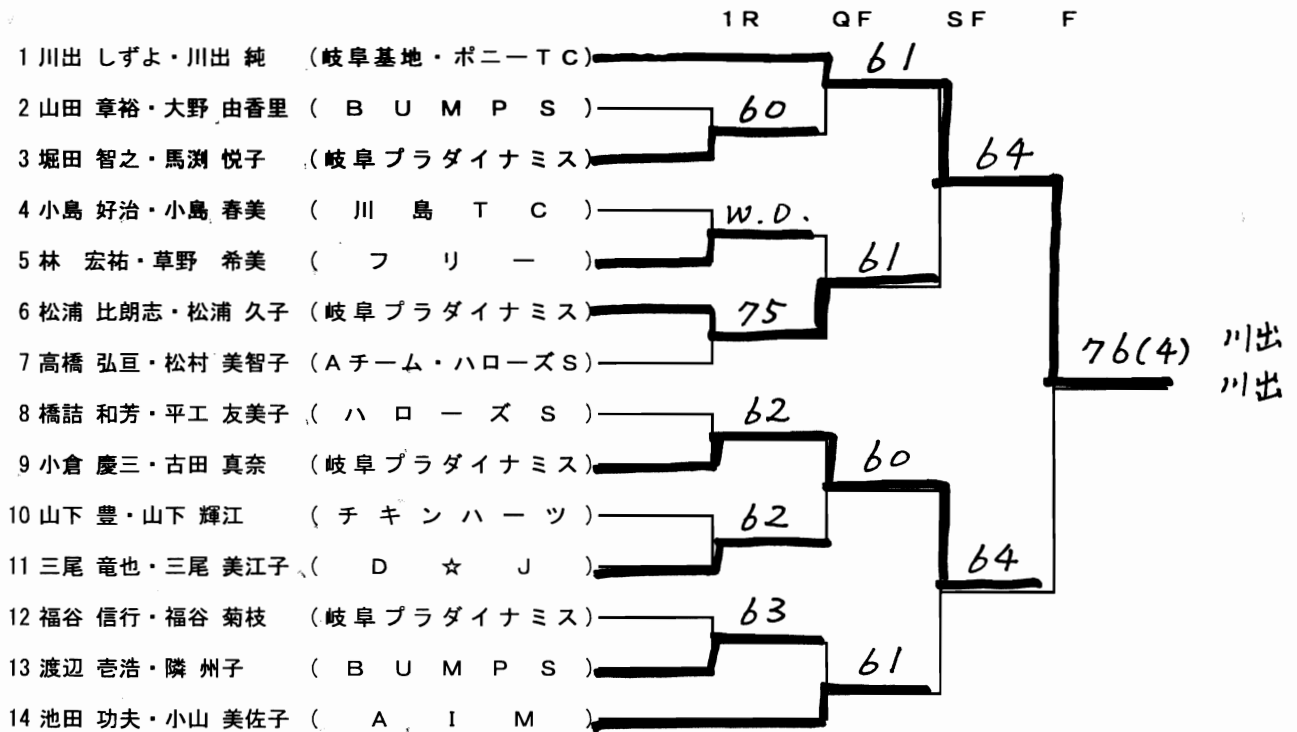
1R QF SF F

1 川出 しずよ・川出 純 (岐阜基地・ポニーTC)
2 山田 章裕・大野 由香里 ( B U M P S )
3 堀田 智之・馬渕 悦子 (岐阜プラダイナミス)
4 小島 好治・小島 春美 ( 川 島 T C )
5 林 宏祐・草野 希美 ( フ リ ー )
6 松浦 比朗志・松浦 久子 (岐阜プラダイナミス)
7 高橋 弘亘・松村 美智子 (Aチーム・ハローズS)
8 橋詰 和芳・平工 友美子 ( ハ ロ ー ズ S )
9 小倉 慶三・古田 真奈 (岐阜プラダイナミス)
10 山下 豊・山下 輝江 ( チ キ ン ハ ー ツ )
11 三尾 竜也・三尾 美江子 ( D ☆ J )
12 福谷 信行・福谷 菊枝 (岐阜プラダイナミス)
13 渡辺 壱浩・隣 州子 ( B U M P S )
14 池田 功夫・小山 美佐子 ( A I M )

60
W.O.
75
62
62
63
61
61
60
61
64
64
76(4)
川出
川出